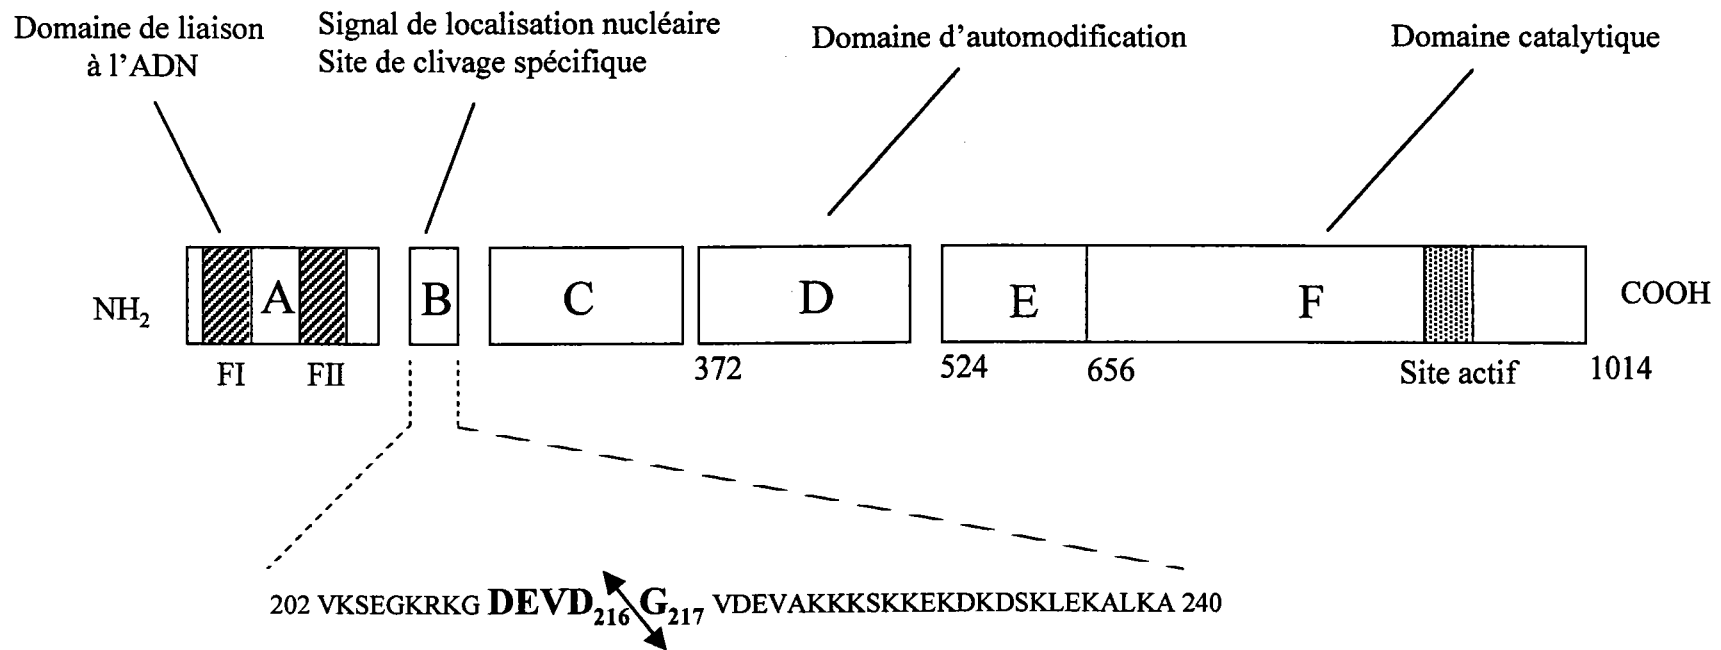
Domaine de liaison à l'ADN

Signal de localisation nucléaire
Site de clivage spécifique

Domaine d'automodification

Domaine catalytique

$NH_2$ A B C D E F COOH

FI FII 372 524 656 Site actif 1014

202 VKSEGKRKG **DEVD**$_{216}$ **G**$_{217}$ VDEVAKKKSKKEKDKDSKLEKALKA 240